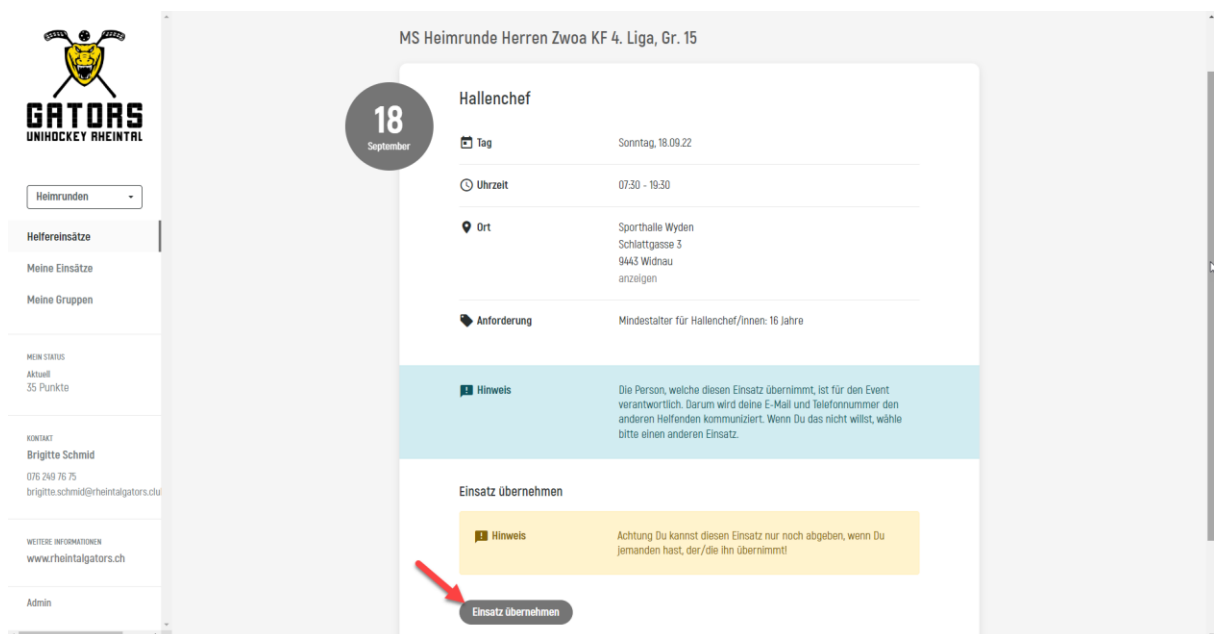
GATORS
UNIHOCKEY RHEINTAL

Heimrunden

Helfereinsätze
Meine Einsätze
Meine Gruppen

MEIN STATUS
Aktuell
35 Punkte

KONTAKT
Brigitte Schmid
076 249 76 75
brigitte.schmid@rheintalgators.clu

WEITERE INFORMATIONEN
www.rheintalgators.ch

Admin

MS Heimrunde Herren Zwoa KF 4. Liga, Gr. 15

18
September

Hallenchef

| | |
|---|---|
| Tag | Sonntag, 18.09.22 |
| Uhrzeit | 07:30 - 19:30 |
| Ort | Sporthalle Wyden<br>Schlattgasse 3<br>9443 Widnau<br>anzeigen |
| Anforderung | Mindestalter für Hallenchef/innen: 16 Jahre |

Hinweis
Die Person, welche diesen Einsatz übernimmt, ist für den Event verantwortlich. Darum wird deine E-Mail und Telefonnummer den anderen Helfenden kommuniziert. Wenn Du das nicht willst, wähle bitte einen anderen Einsatz.

Einsatz übernehmen

Hinweis
Achtung Du kannst diesen Einsatz nur noch abgeben, wenn Du jemanden hast, der/die ihn übernimmt!

Einsatz übernehmen